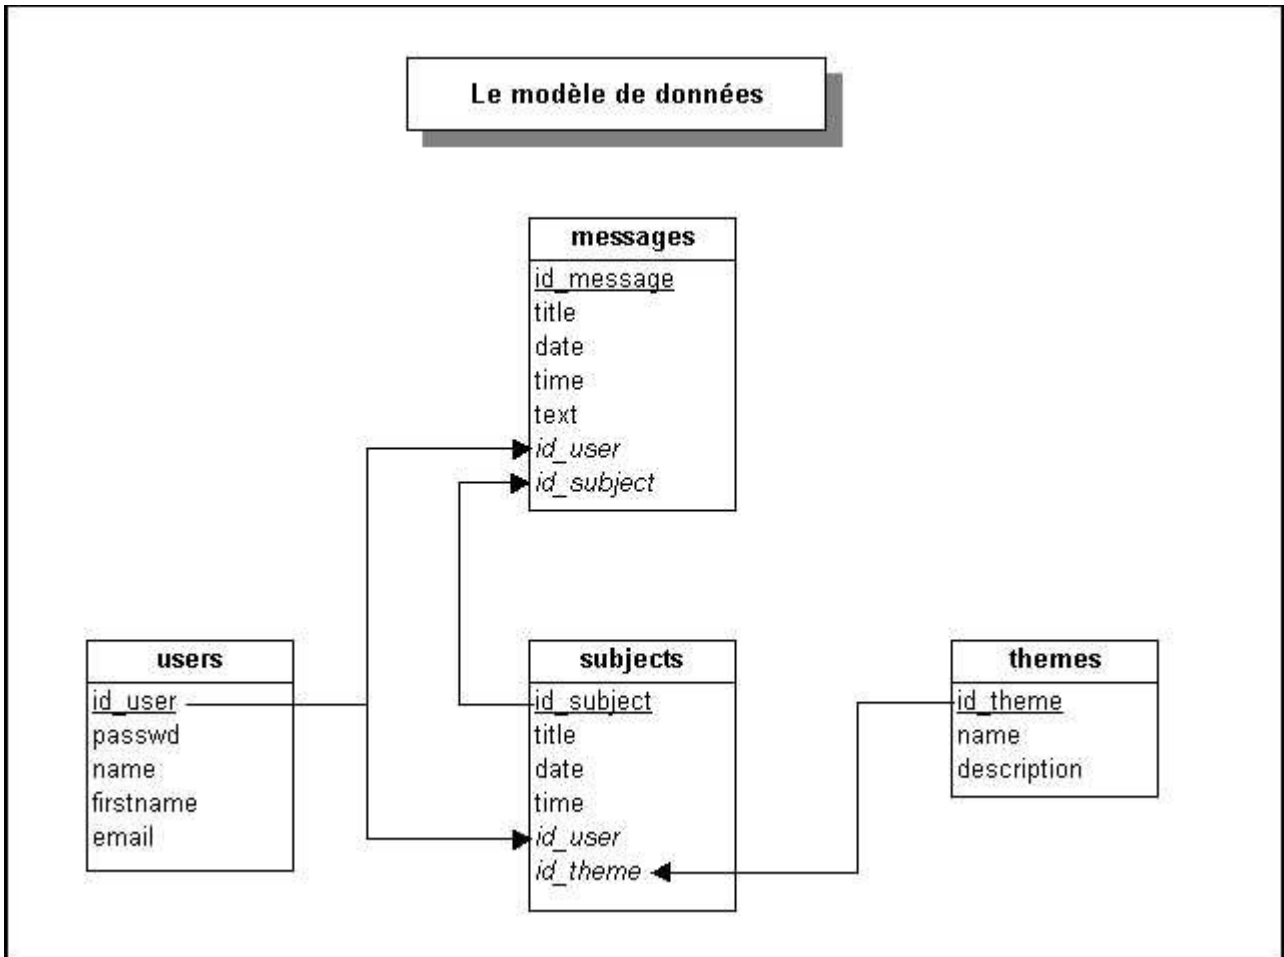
Le modèle de données

messages
id_message
title
date
time
text
id_user
id_subject

users
id_user
passwd
name
firstname
email

subjects
id_subject
title
date
time
id_user
id_theme

themes
id_theme
name
description